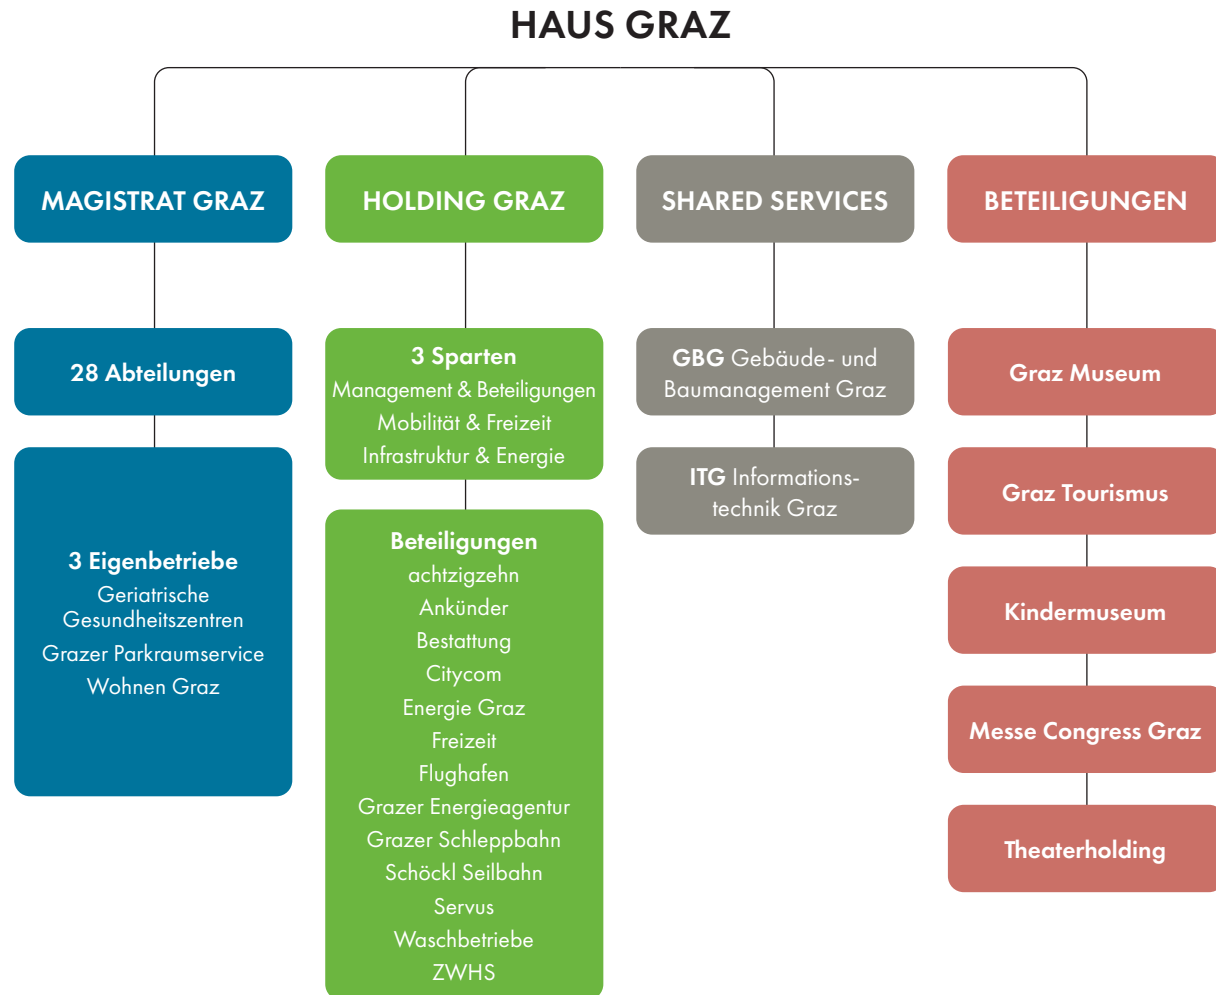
HAUS GRAZ

MAGISTRAT GRAZ

28 Abteilungen

3 Eigenbetriebe
Geriatrische Gesundheitszentren
Grazer Parkraumservice
Wohnen Graz

HOLDING GRAZ

3 Sparten
Management & Beteiligungen
Mobilität & Freizeit
Infrastruktur & Energie

Beteiligungen
achtzigzehn
Ankünder
Bestattung
Citycom
Energie Graz
Freizeit
Flughafen
Grazer Energieagentur
Grazer Schleppbahn
Schöckl Seilbahn
Servus
Waschbetriebe
ZWHS

SHARED SERVICES

GBG Gebäude- und Baumanagement Graz

ITG Informationstechnik Graz

BETEILIGUNGEN

Graz Museum

Graz Tourismus

Kindermuseum

Messe Congress Graz

Theaterholding